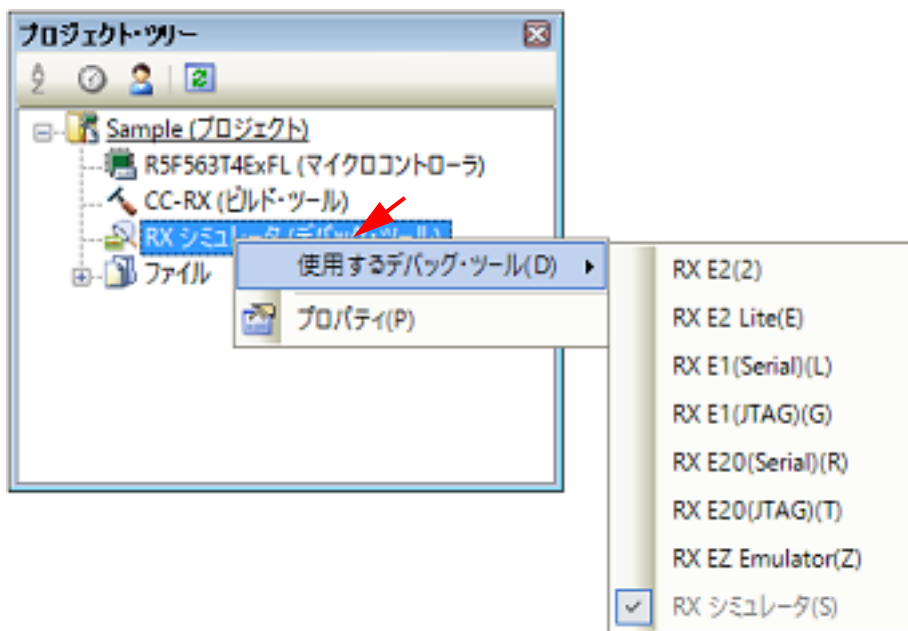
プロジェクト・ツリー

Sample (プロジェクト)
R5F563T4ExFL (マイクロコントローラ)
CC-RX (ビルド・ツール)
RX シミュレータ (デバッグ・ツール)
ファイル

使用するデバッグ・ツール(D)
プロパティ(P)

RX E2(2)
RX E2 Lite(E)
RX E1(Serial)(L)
RX E1(JTAG)(G)
RX E20(Serial)(R)
RX E20(JTAG)(T)
RX EZ Emulator(Z)
RX シミュレータ(S)